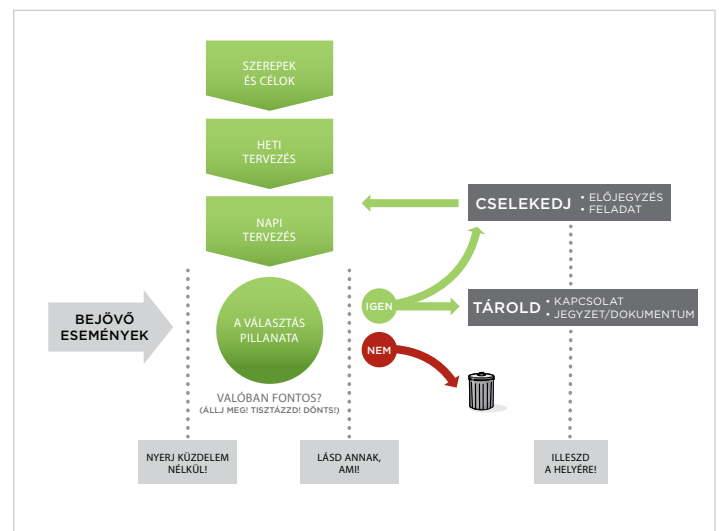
SZEREPEK ÉS CÉLOK

HETI TERVEZÉS

NAPI TERVEZÉS

CSELEKEDJ • ELŐJEGYZÉS • FELADAT

BEJÖVŐ ESEMÉNYEK

A VÁLASZTÁS PILLANATA

IGEN

TÁROLD • KAPCSOLAT • JEGYZET/DOKUMENTUM

NEM

VALÓBAN FONTOS? (ÁLLJ MEG! TISZTÁZD! DÖNTS!)

NYERJ KÜZDELEM NÉLKÜL!

LÁSD ANNAK, AMI!

ILLESZD A HELYÉRE!